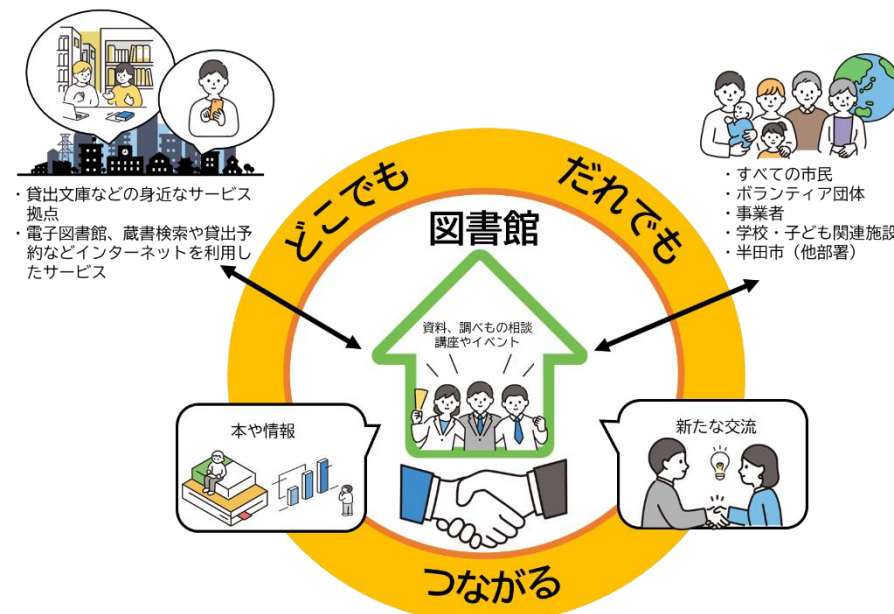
どこでも

・貸出文庫などの身近なサービス拠点
・電子図書館、蔵書検索や貸出予約などインターネットを利用したサービス

だれでも

・すべての市民
・ボランティア団体
・事業者
・学校・子ども関連施設
・半田市（他部署）

図書館

資料、調べもの相談
講座やイベント

本や情報

新たな交流

つながる